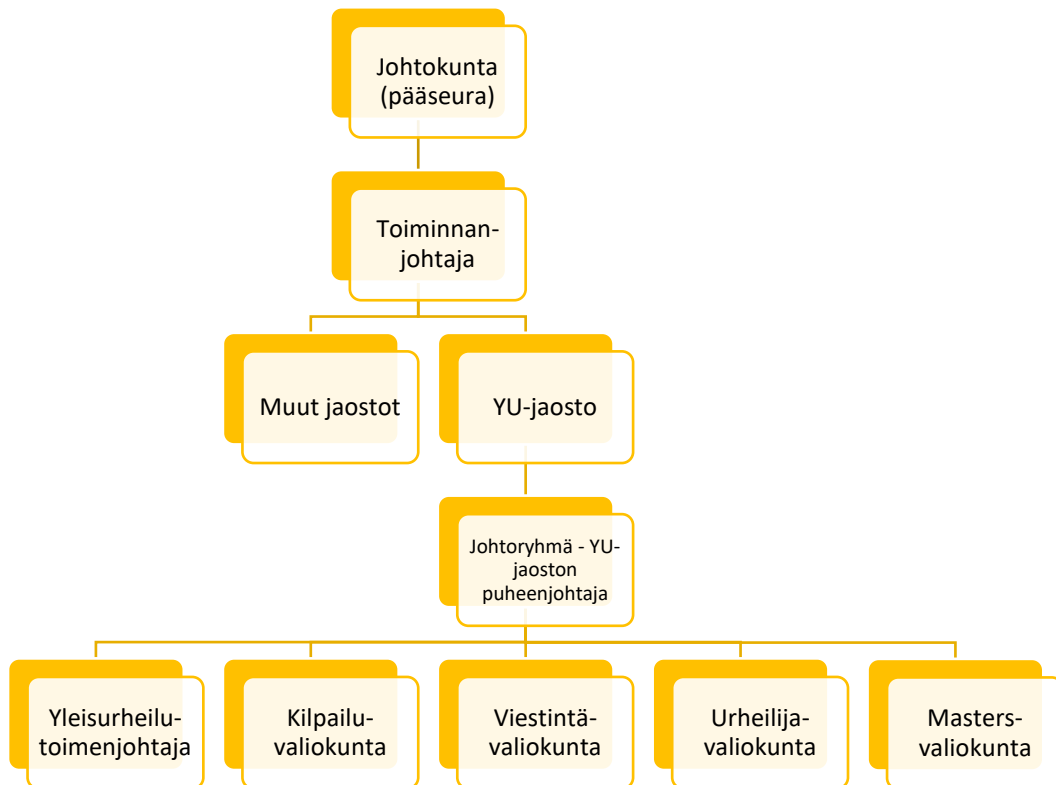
Johtokunta (pääseura)

Toiminnanjohtaja

Muut jaostot

YU-jaosto

Johtoryhmä - YU-jaoston puheenjohtaja

Yleisurheilutoimenjohtaja

Kilpailuvaliokunta

Viestintävaliokunta

Urheilijavaliokunta

Mastersvaliokunta